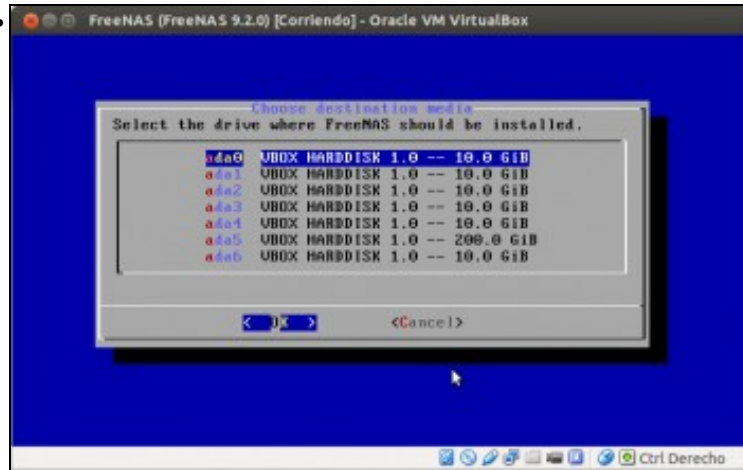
FreeNAS (FreeNAS 9.2.0) [Corriendo] - Oracle VM VirtualBox

Choose destination media

Select the drive where FreeNAS should be installed.

ada0 VBOX HARDDISK 1.0 -- 10.0 GiB
ada1 VBOX HARDDISK 1.0 -- 10.0 GiB
ada2 VBOX HARDDISK 1.0 -- 10.0 GiB
ada3 VBOX HARDDISK 1.0 -- 10.0 GiB
ada4 VBOX HARDDISK 1.0 -- 10.0 GiB
ada5 VBOX HARDDISK 1.0 -- 200.0 GiB
ada6 VBOX HARDDISK 1.0 -- 10.0 GiB

< OK > <Cancel>

Ctrl Derecho